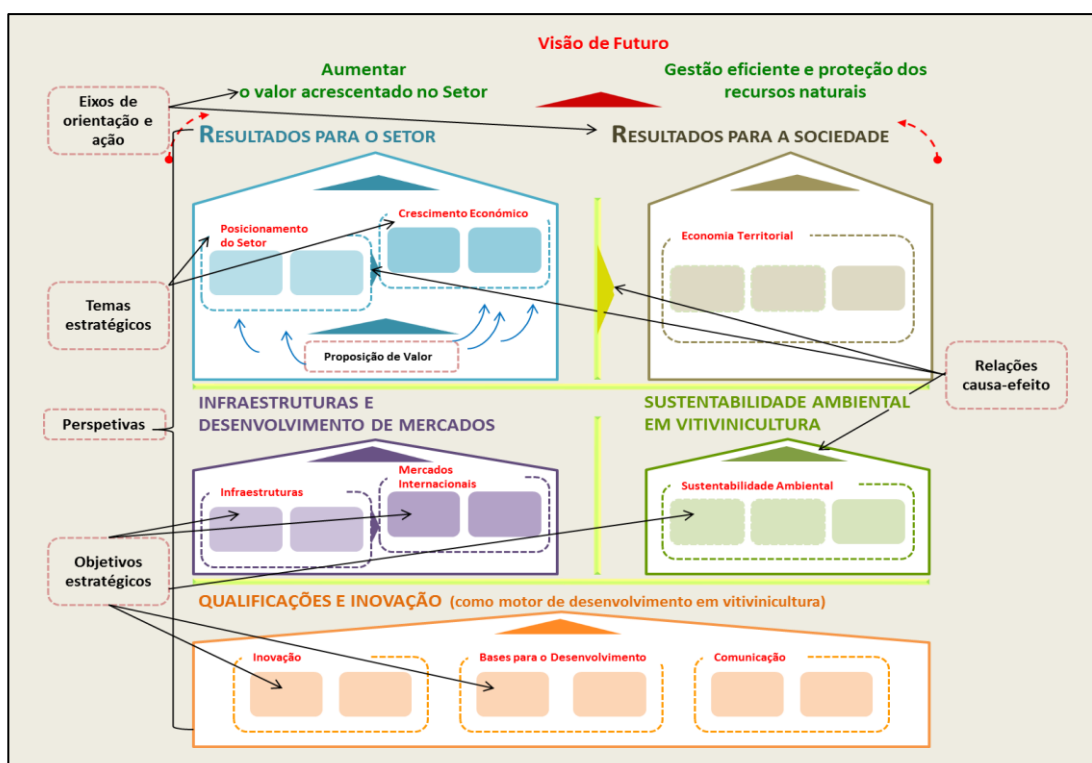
Visão de Futuro

Aumentar o valor acrescentado no Setor

Gestão eficiente e proteção dos recursos naturais

Eixos de orientação e ação

RESULTADOS PARA O SETOR

RESULTADOS PARA A SOCIEDADE

Posicionamento do Setor

Crescimento Económico

Economia Territorial

Temas estratégicos

Proposição de Valor

Relações causa-efeito

Perspetivas

INFRAESTRUTURAS E DESENVOLVIMENTO DE MERCADOS

SUSTENTABILIDADE AMBIENTAL EM VITIVINICULTURA

Infraestruturas

Mercados Internacionais

Sustentabilidade Ambiental

Objetivos estratégicos

QUALIFICAÇÕES E INOVAÇÃO (como motor de desenvolvimento em vitivinicultura)

Inovação

Bases para o Desenvolvimento

Comunicação